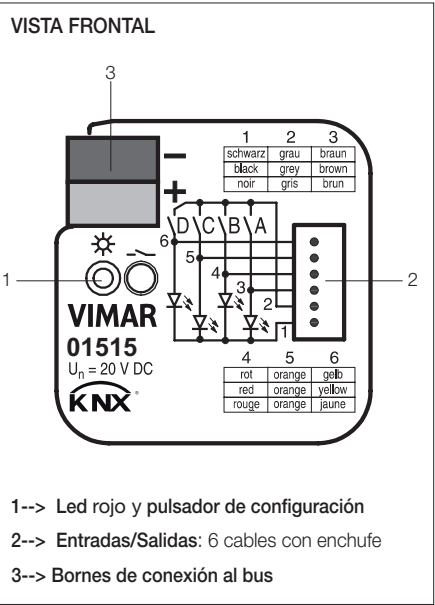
VISTA FRONTAL

3

–

+

| 1 | 2 | 3 |
|---|---|---|
| schwarz | grau | braun |
| black | grey | brown |
| noir | gris | brun |

D C B A

6

5

4

3

2

1

1

2

VIMAR

01515

$U_n$ = 20 V DC

KNX

| 4 | 5 | 6 |
|---|---|---|
| rot | orange | gelb |
| red | orange | yellow |
| rouge | orange | jaune |

1--> Led rojo y pulsador de configuración

2--> Entradas/Salidas: 6 cables con enchufe

3--> Bornes de conexión al bus